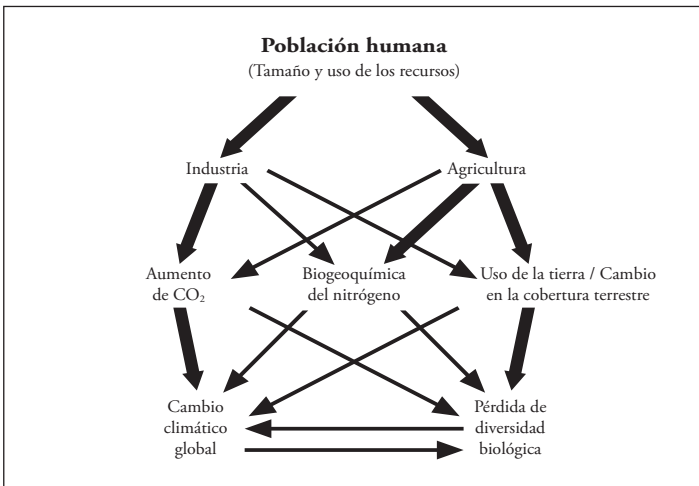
**Población humana**
(Tamaño y uso de los recursos)

Industria

Agricultura

Aumento de $CO_2$

Biogeoquímica del nitrógeno

Uso de la tierra / Cambio en la cobertura terrestre

Cambio climático global

Pérdida de diversidad biológica